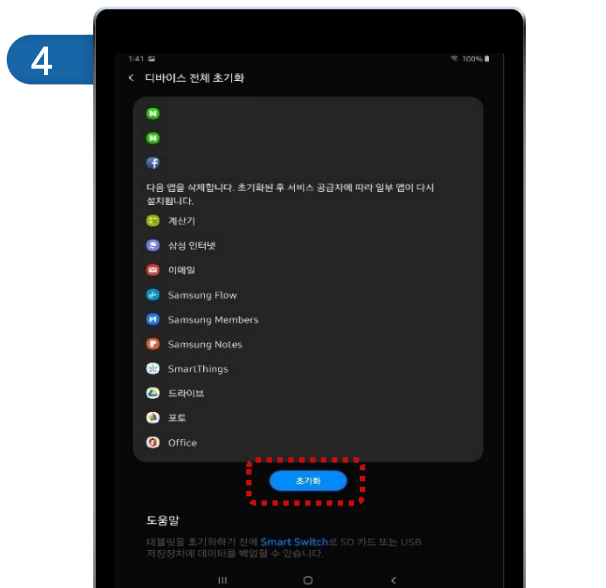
4

1:41 100%

< 디바이스 전체 초기화

다음 앱을 삭제합니다. 초기화된 후 서비스 공급자에 따라 일부 앱이 다시 설치됩니다.

계산기

삼성 인터넷

이메일

Samsung Flow

Samsung Members

Samsung Notes

SmartThings

드라이브

포토

Office

초기화

도움말

태블릿을 초기화하기 전에 Smart Switch로 SD 카드 또는 USB 저장장치에 데이터를 백업할 수 있습니다.